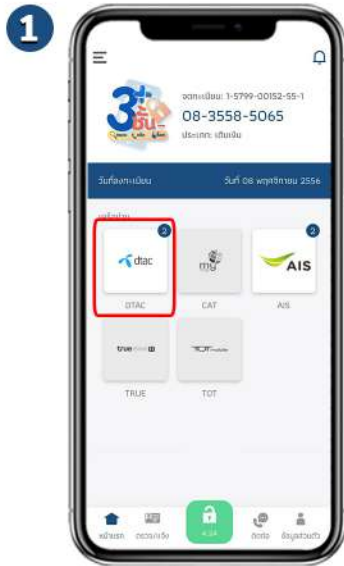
1

3 ชั้น

ยอดทะเบียน: 1-5799-00152-55-1
08-3558-5065
ประเภท: เติมเงิน

วันที่จดทะเบียน
วันที่ 08 พฤศจิกายน 2556

เครือข่าย

2
dtac
DTAC

my
CAT

2
AIS
AIS

true
TRUE

TOT
TOT

หน้าแรก
ตรวจเช็ค
4.34
ติดต่อ
ข้อมูลส่วนตัว